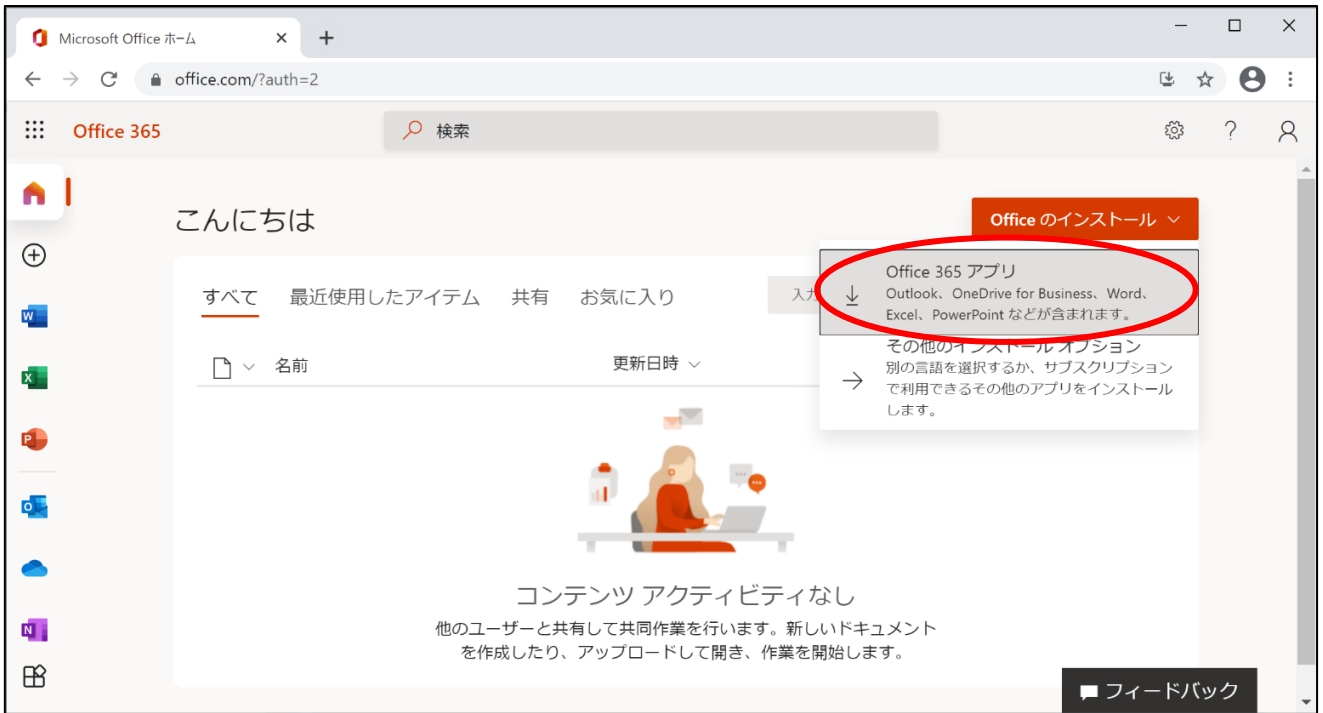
Microsoft Office ホーム

office.com/?auth=2

Office 365

検索

こんにちは

Office のインストール

すべて 最近使用したアイテム 共有 お気に入り

入力

名前 更新日時

Office 365 アプリ
Outlook、OneDrive for Business、Word、Excel、PowerPoint などが含まれます。

その他のインストール オプション
別の言語を選択するか、サブスクリプションで利用できるその他のアプリをインストールします。

コンテンツ アクティビティなし

他のユーザーと共有して共同作業を行います。新しいドキュメントを作成したり、アップロードして開き、作業を開始します。

フィードバック